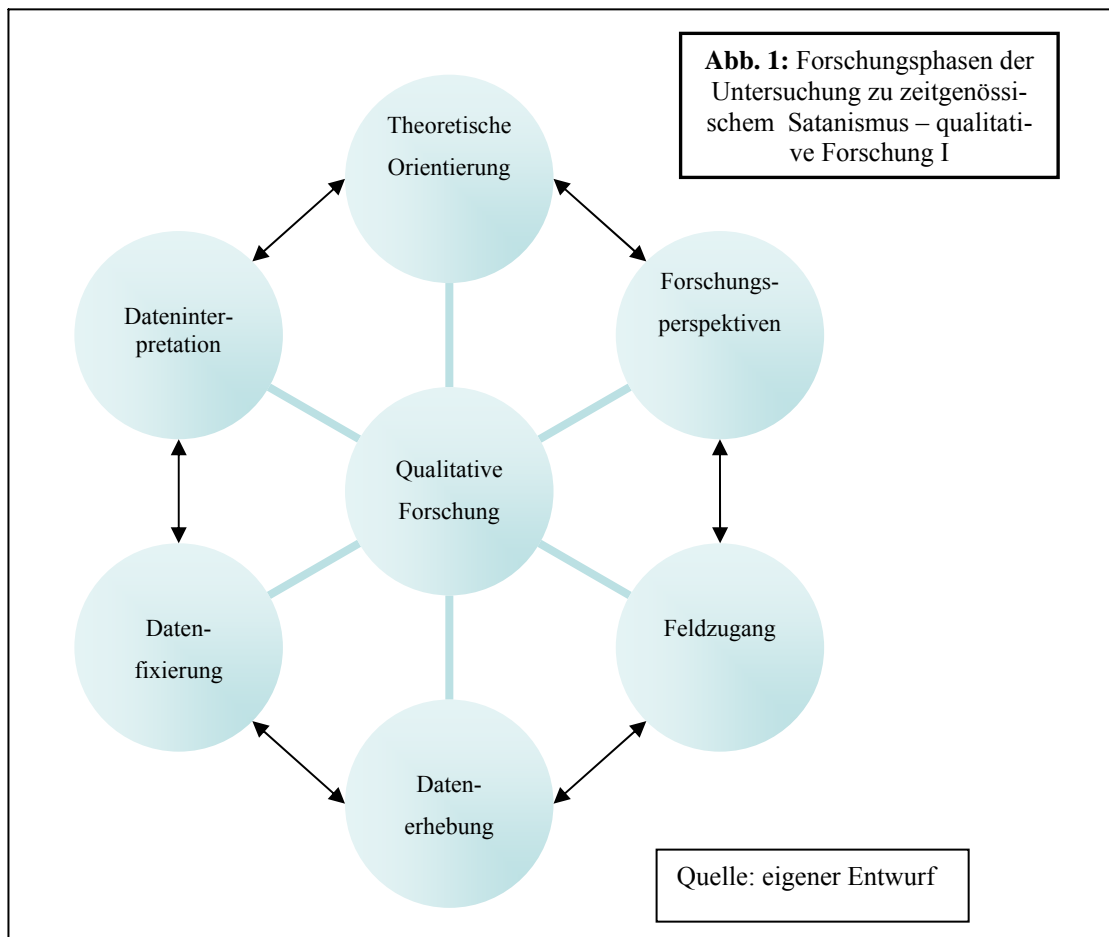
**Abb. 1:** Forschungsphasen der Untersuchung zu zeitgenössischem Satanismus – qualitative Forschung I

Theoretische Orientierung

Forschungsperspektiven

Dateninterpretation

Qualitative Forschung

Datenfixierung

Feldzugang

Datenerhebung

Quelle: eigener Entwurf